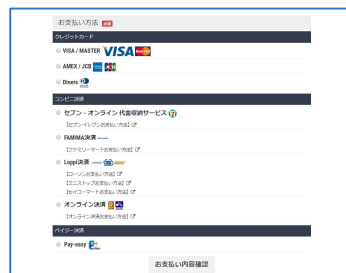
お支払い方法 必須

クレジットカード

VISA / MASTER VISA

AMEX / JCB JCB

Diners

コンビニ決済

セブン - オンライン 代金収納サービス

【セブン-イレブンお支払い方法】

FAMIMA決済

【ファミリーマートお支払い方法】

Loppi決済

【ローソンお支払い方法】

【ミニストップお支払い方法】

【セイコーマートお支払い方法】

オンライン決済

【オンライン決済お支払い方法】

ペイジー決済

Pay-easy

お支払い内容確認